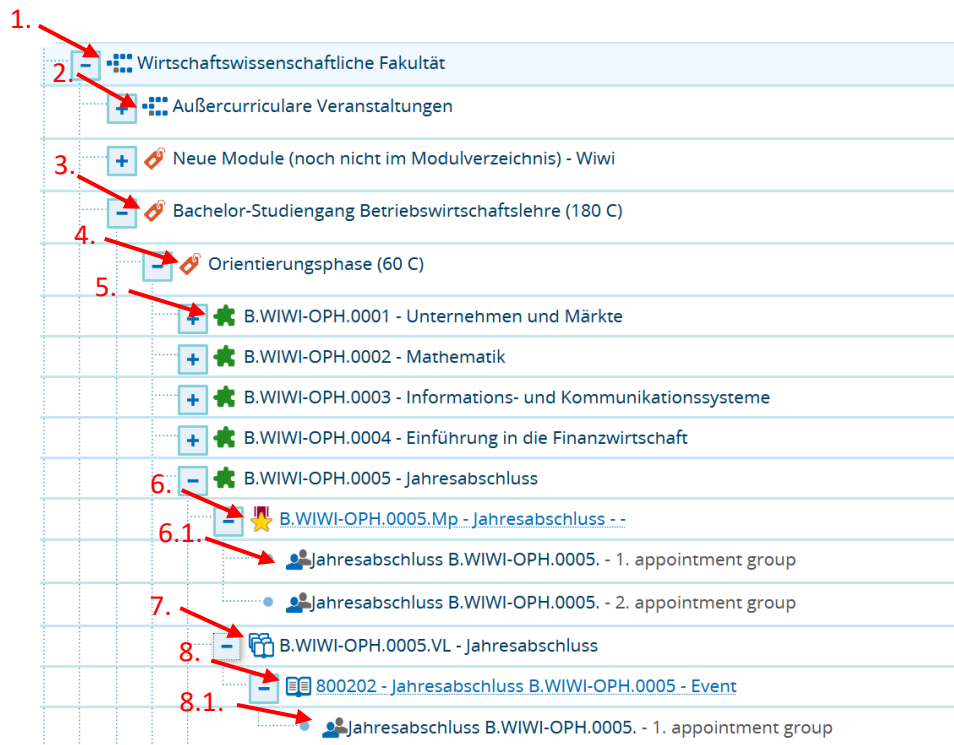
1.
− Wirtschaftswissenschaftliche Fakultät

2.
+ Außercurriculare Veranstaltungen

+ Neue Module (noch nicht im Modulverzeichnis) - Wiwi

3.
− Bachelor-Studiengang Betriebswirtschaftslehre (180 C)

4.
− Orientierungsphase (60 C)

5.
+ B.WIWI-OPH.0001 - Unternehmen und Märkte

+ B.WIWI-OPH.0002 - Mathematik

+ B.WIWI-OPH.0003 - Informations- und Kommunikationssysteme

+ B.WIWI-OPH.0004 - Einführung in die Finanzwirtschaft

− B.WIWI-OPH.0005 - Jahresabschluss

6.
− B.WIWI-OPH.0005.Mp - Jahresabschluss - -

6.1.
Jahresabschluss B.WIWI-OPH.0005. - 1. appointment group

Jahresabschluss B.WIWI-OPH.0005. - 2. appointment group

7.
− B.WIWI-OPH.0005.VL - Jahresabschluss

8.
− 800202 - Jahresabschluss B.WIWI-OPH.0005 - Event

8.1.
Jahresabschluss B.WIWI-OPH.0005. - 1. appointment group